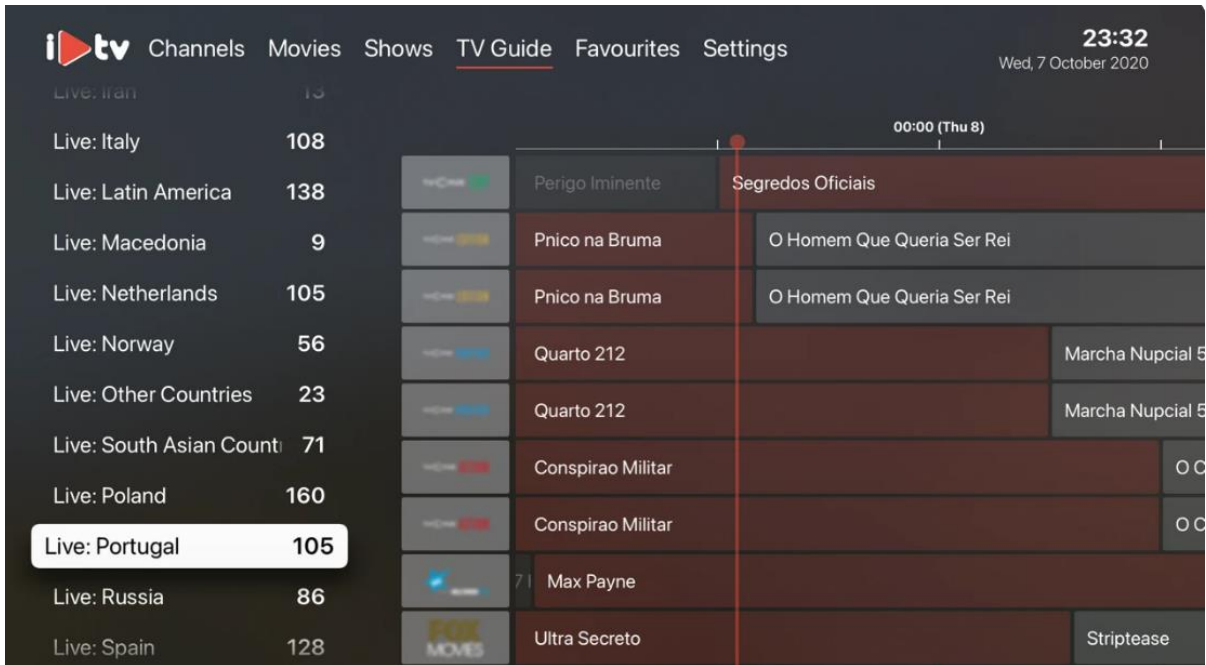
i▶tv Channels Movies Shows TV Guide Favourites Settings

23:32
Wed, 7 October 2020

Live: Iran 13
Live: Italy 108
Live: Latin America 138
Live: Macedonia 9
Live: Netherlands 105
Live: Norway 56
Live: Other Countries 23
Live: South Asian Counti 71
Live: Poland 160
Live: Portugal 105
Live: Russia 86
Live: Spain 128

00:00 (Thu 8)

| | | |
|---|---|---|
| Perigo Iminente | Segredos Oficiais | |
| Pnico na Bruma | O Homem Que Queria Ser Rei | |
| Pnico na Bruma | O Homem Que Queria Ser Rei | |
| Quarto 212 | Marcha Nupcial 5 | |
| Quarto 212 | Marcha Nupcial 5 | |
| Conspirao Militar | O C | |
| Conspirao Militar | O C | |
| 7 | Max Payne | |
| FOX MOVIES | Ultra Secreto | Striptease |